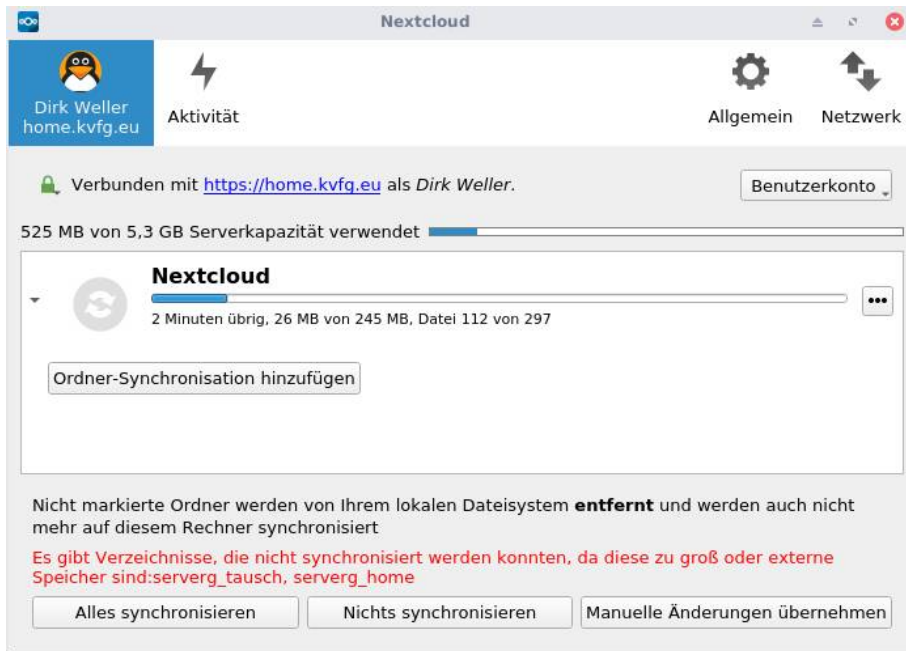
Nextcloud

Dirk Weller
home.kvfg.eu

Aktivität

Allgemein

Netzwerk

Verbunden mit https://home.kvfg.eu als Dirk Weller.

Benutzerkonto

525 MB von 5,3 GB Serverkapazität verwendet

Nextcloud

2 Minuten übrig, 26 MB von 245 MB, Datei 112 von 297

•••

Ordner-Synchronisation hinzufügen

Nicht markierte Ordner werden von Ihrem lokalen Dateisystem **entfernt** und werden auch nicht mehr auf diesem Rechner synchronisiert

Es gibt Verzeichnisse, die nicht synchronisiert werden konnten, da diese zu groß oder externe Speicher sind:serverg_tausch, serverg_home

Alles synchronisieren

Nichts synchronisieren

Manuelle Änderungen übernehmen